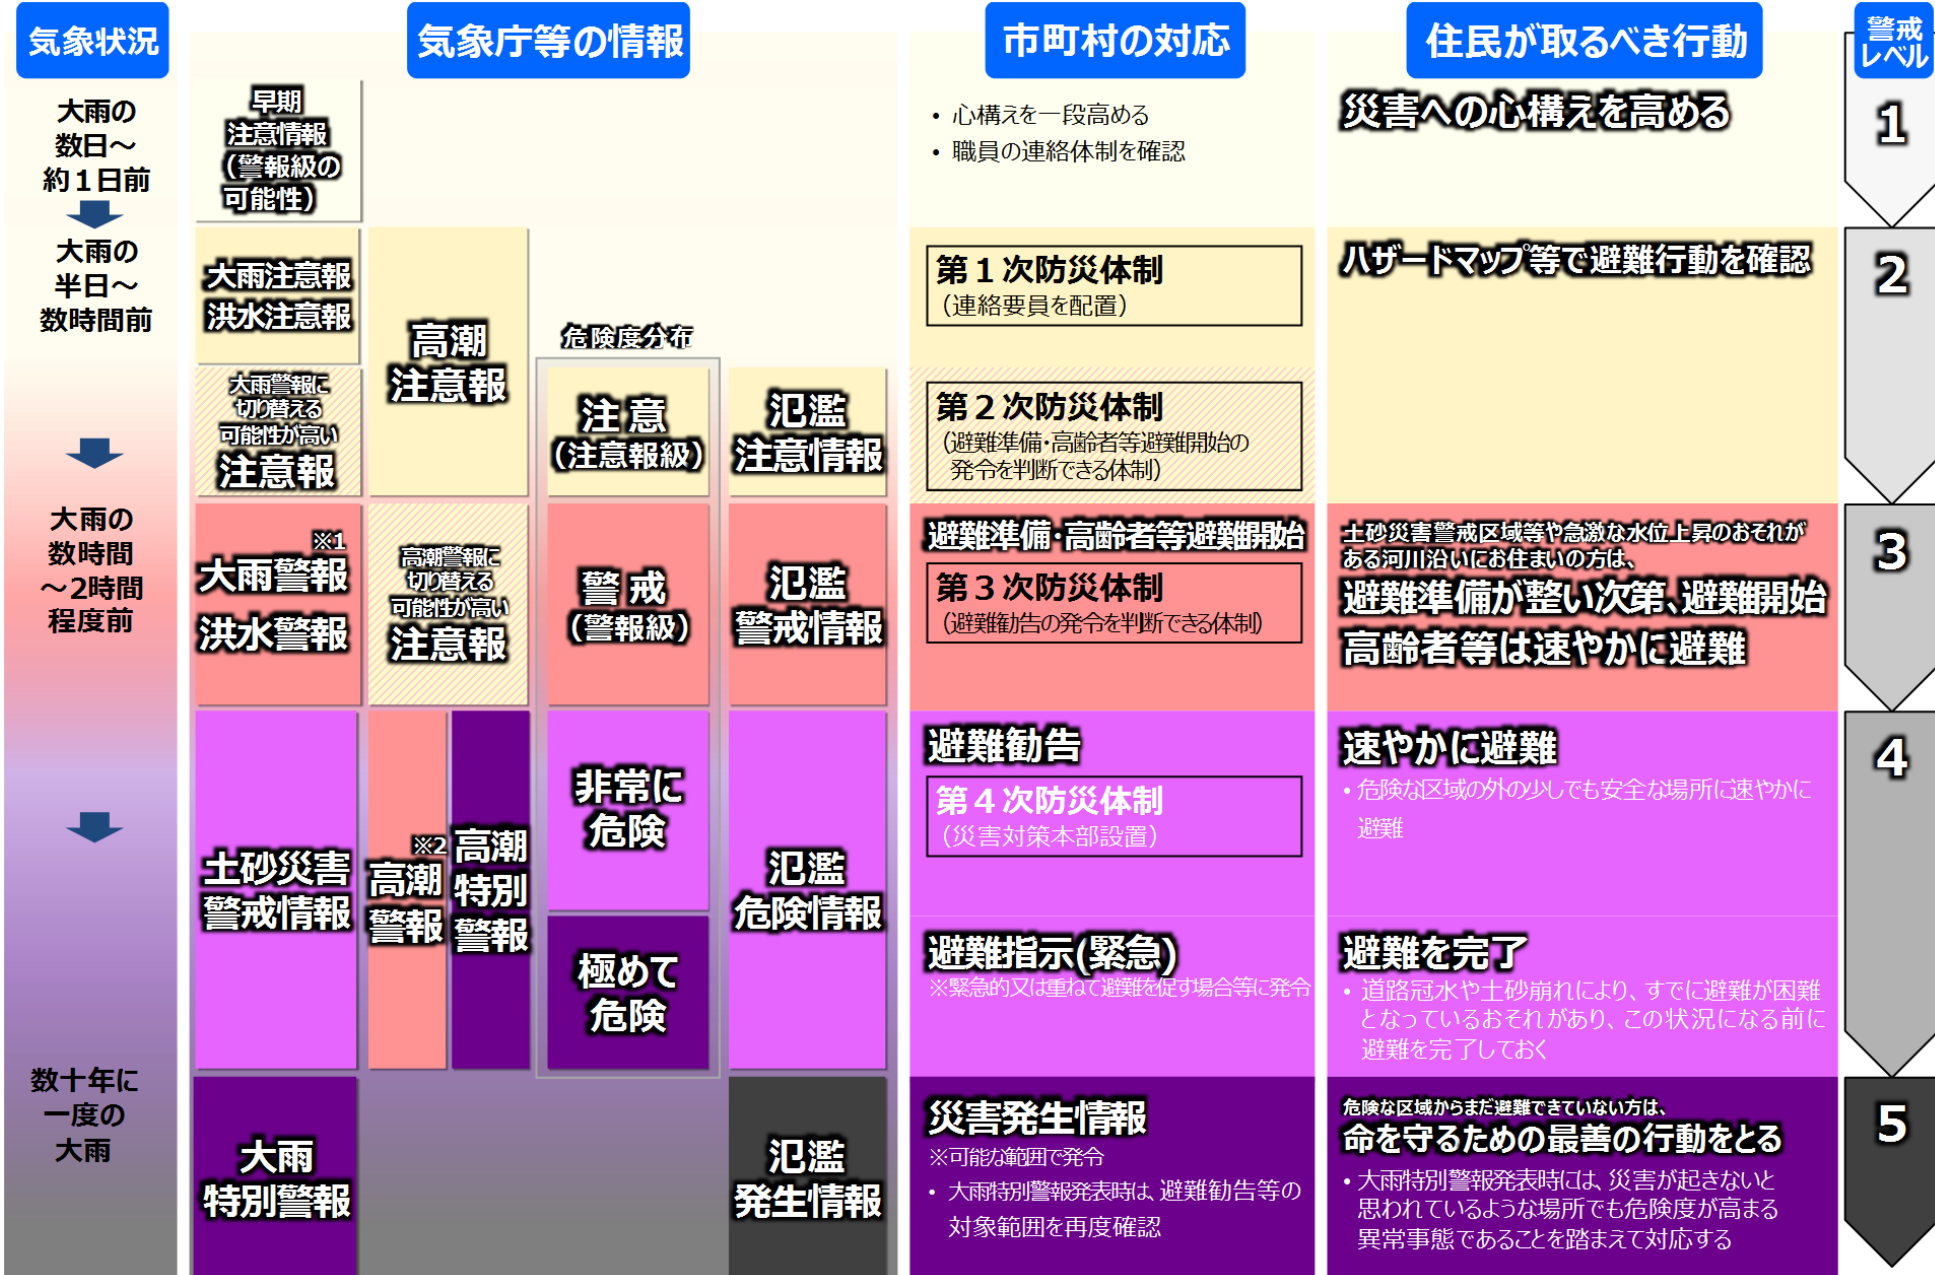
気象状況

気象庁等の情報

市町村の対応

住民が取るべき行動

警戒レベル

大雨の数日～約1日前

早期注意情報(警報級の可能性)

・心構えを一段高める
・職員の連絡体制を確認

災害への心構えを高める

1

大雨の半日～数時間前

大雨注意報
洪水注意報

高潮注意報

危険度分布

第1次防災体制
(連絡要員を配置)

ハザードマップ等で避難行動を確認

2

大雨警報に切り替える可能性が高い注意報

注意(注意報級)

氾濫注意情報

第2次防災体制
(避難準備・高齢者等避難開始の発令を判断できる体制)

大雨の数時間～2時間程度前

※1
大雨警報
洪水警報

高潮警報に切り替える可能性が高い注意報

警戒(警報級)

氾濫警戒情報

避難準備・高齢者等避難開始

第3次防災体制
(避難勧告の発令を判断できる体制)

土砂災害警戒区域等や急激な水位上昇のおそれがある河川沿いにお住まいの方は、
避難準備が整い次第、避難開始
高齢者等は速やかに避難

3

土砂災害警戒情報

※2
高潮警報

高潮特別警報

非常に危険

極めて危険

氾濫危険情報

避難勧告

第4次防災体制
(災害対策本部設置)

速やかに避難
・危険な区域の外の少しでも安全な場所に速やかに避難

避難指示(緊急)
※緊急的又は重ねて避難を促す場合等に発令

避難を完了
・道路冠水や土砂崩れにより、すでに避難が困難となっているおそれがあり、この状況になる前に避難を完了しておく

4

数十年に一度の大雨

大雨特別警報

氾濫発生情報

災害発生情報
※可能な範囲で発令
・大雨特別警報発表時は、避難勧告等の対象範囲を再度確認

危険な区域からまだ避難できていない方は、
命を守るための最善の行動をとる
・大雨特別警報発表時には、災害が起きないと思われているような場所でも危険度が高まる異常事態であることを踏まえて対応する

5